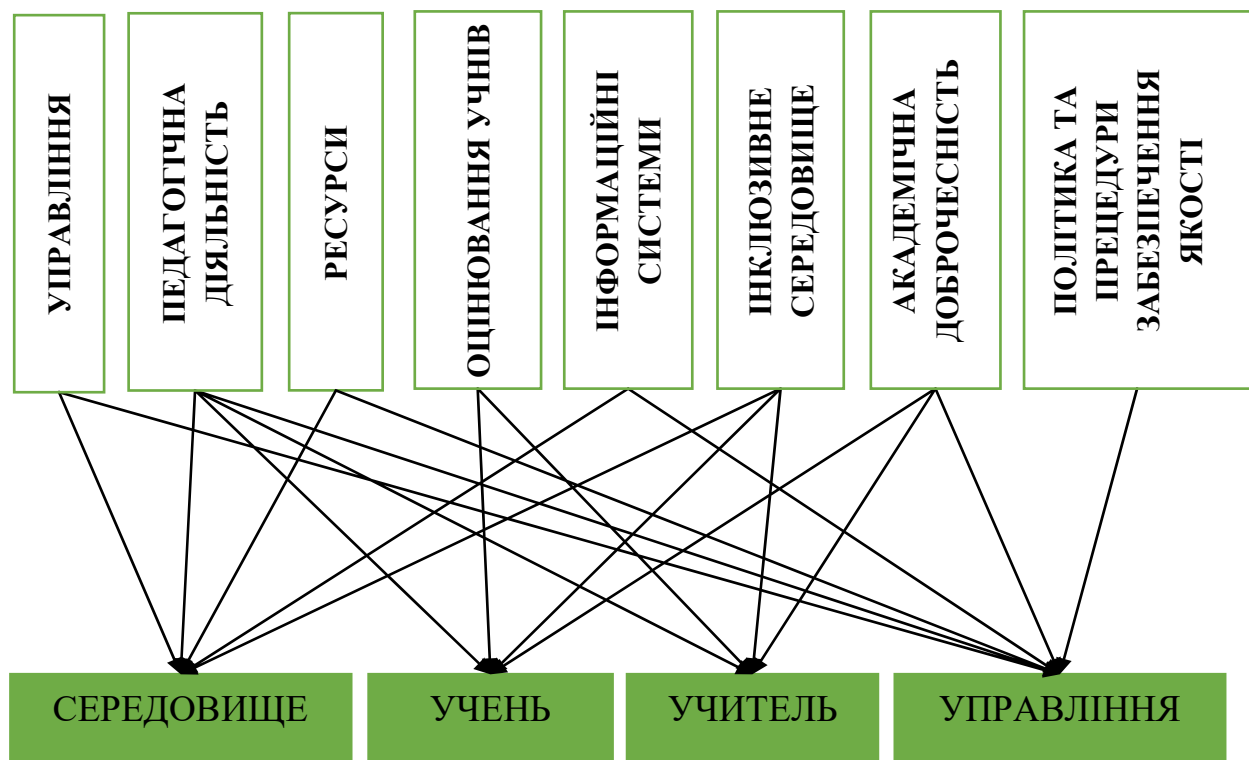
УПРАВЛІННЯ

ПЕДАГОГІЧНА ДІЯЛЬНІСТЬ

РЕСУРСИ

ОЦІНЮВАННЯ УЧНІВ

ІНФОРМАЦІЙНІ СИСТЕМИ

ІНКЛЮЗИВНЕ СЕРЕДОВИЩЕ

АКАДЕМІЧНА ДОБРОЧЕСНІСТЬ

ПОЛІТИКА ТА ПРЕЦЕДУРИ ЗАБЕЗПЕЧЕННЯ ЯКОСТІ

СЕРЕДОВИЩЕ

УЧЕНЬ

УЧИТЕЛЬ

УПРАВЛІННЯ